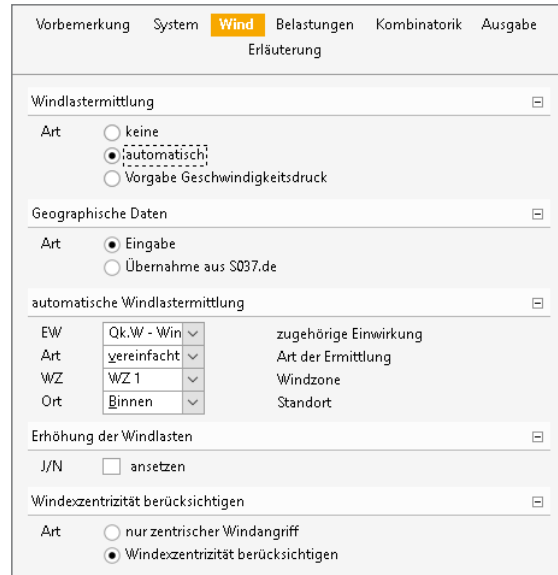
Vorbemerkung System Wind Belastungen Kombinatorik Ausgabe
Erläuterung

Windlastermittlung ⊟

Art keine
automatisch
Vorgabe Geschwindigkeitsdruck

Geographische Daten ⊟

Art Eingabe
Übernahme aus S037.de

automatische Windlastermittlung ⊟

| | | |
|---|---|---|
| EW | Qk.W - Win | zugehörige Einwirkung |
| Art | vereinfacht | Art der Ermittlung |
| WZ | WZ 1 | Windzone |
| Ort | Binnen | Standort |

Erhöhung der Windlasten ⊟

J/N ansetzen

Windexzentrizität berücksichtigen ⊟

Art nur zentrischer Windangriff
Windexzentrizität berücksichtigen